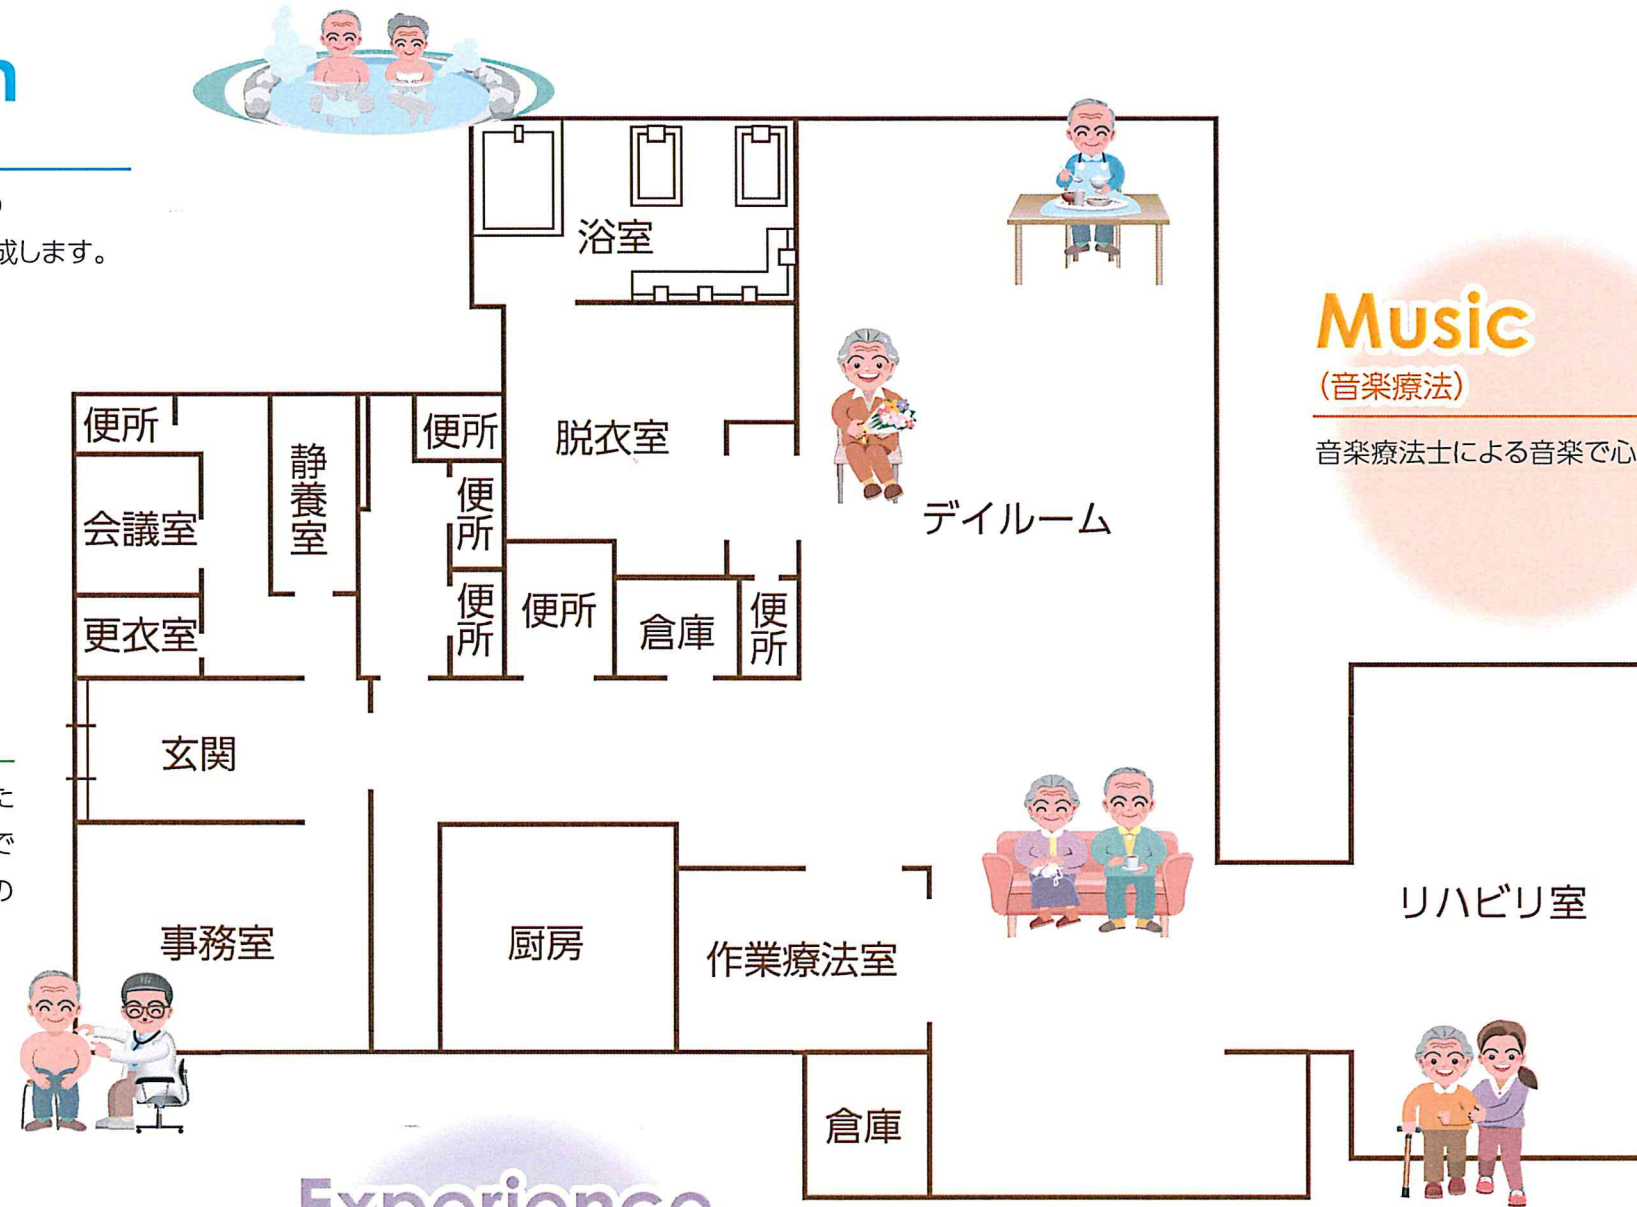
n

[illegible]
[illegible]成します。

浴室

脱衣室

便所

便所

静養室

会議室

便所

便所

更衣室

便所

倉庫

便所

玄関

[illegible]
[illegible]
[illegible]

事務室

厨房

作業療法室

倉庫

デイルーム

Music
(音楽療法)
音楽療法士による音楽で心

リハビリ室

Experience